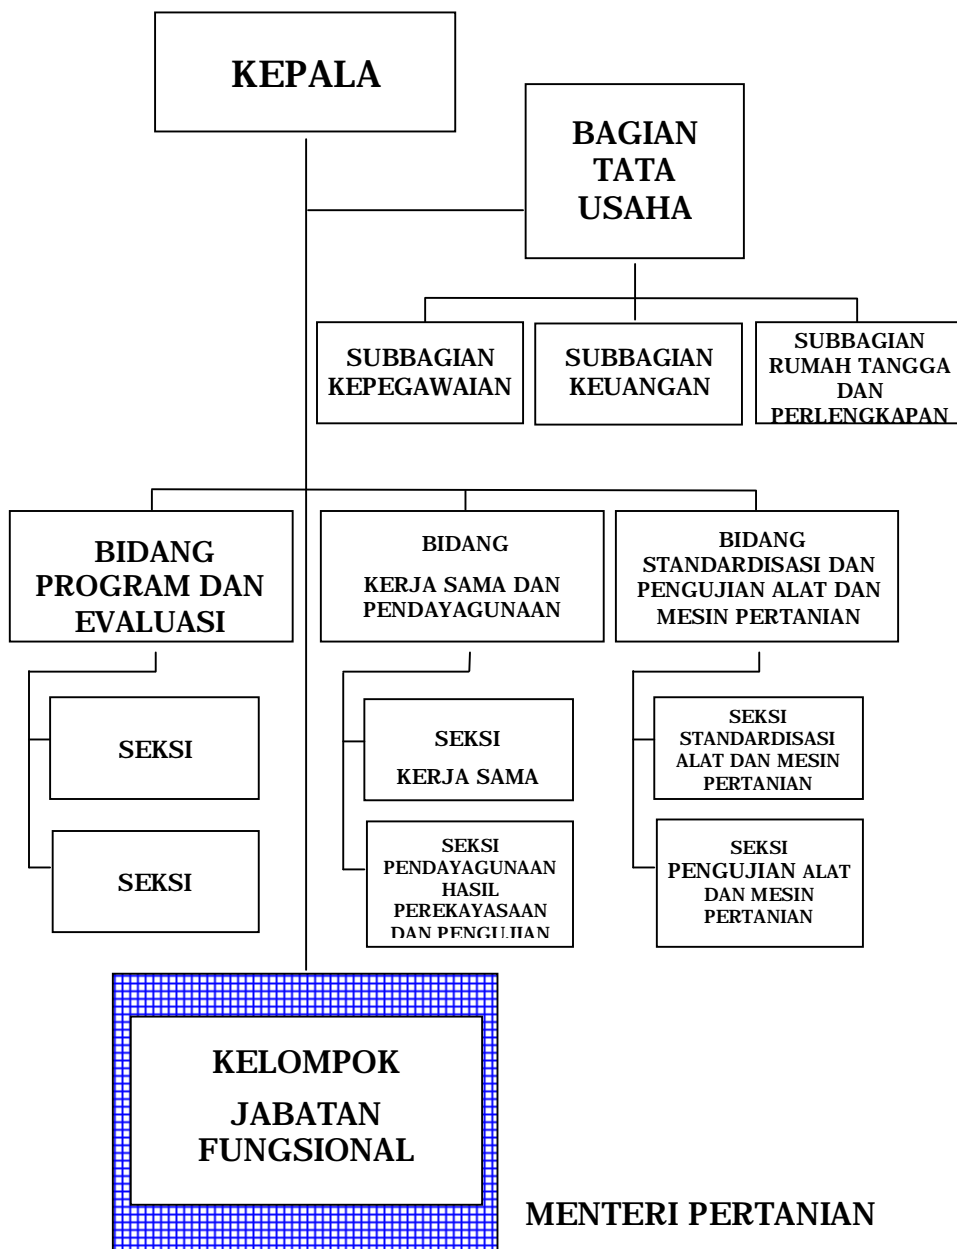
KEPALA

BAGIAN TATA USAHA

SUBBAGIAN KEPEGAWAIAN

SUBBAGIAN KEUANGAN

SUBBAGIAN RUMAH TANGGA DAN PERLENGKAPAN

BIDANG PROGRAM DAN EVALUASI

BIDANG

KERJA SAMA DAN PENDAYAGUNAAN

BIDANG STANDARDISASI DAN PENGUJIAN ALAT DAN MESIN PERTANIAN

SEKSI

SEKSI

SEKSI

KERJA SAMA

SEKSI PENDAYAGUNAAN HASIL PEREKAYASAAN DAN PENGUJIAN

SEKSI STANDARDISASI ALAT DAN MESIN PERTANIAN

SEKSI PENGUJIAN ALAT DAN MESIN PERTANIAN

KELOMPOK

JABATAN FUNGSIONAL

MENTERI PERTANIAN